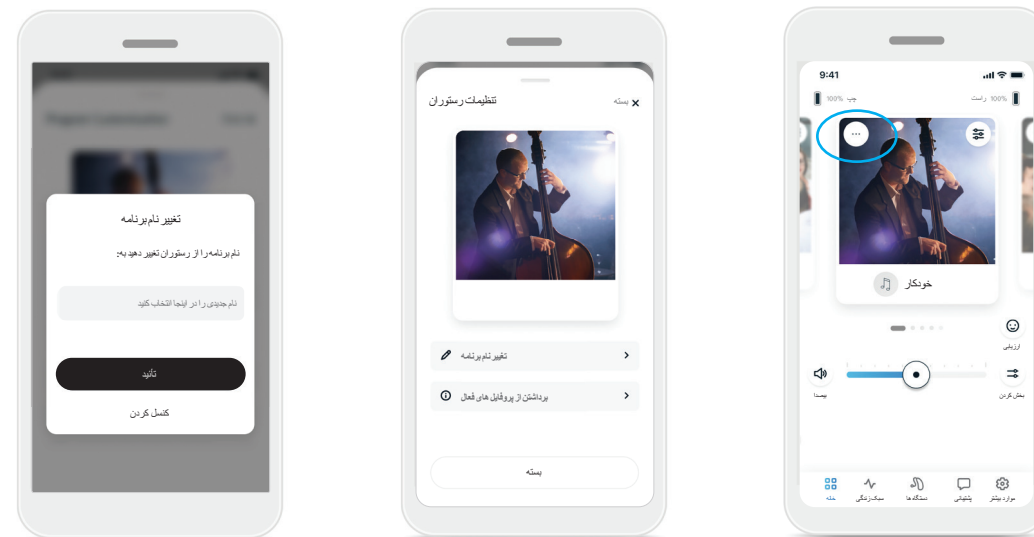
تغییر نام برنامه

نام برنامه را از رستوران تغییر دهید به:

نام جدیدی را در اینجا انتخاب کنید

تأیید

کنسل کردن

تنظیمات رستوران

بسته ✕

تغییر نام برنامه

برداشتن از پروفایل های فعال

بسته

9:41

چپ 100%

راست 100%

خودکار

ارزیابی

بی‌صدا

بخش کردن

خانه

سبک زندگی

دستگاه ها

پشتیبانی

موارد بیشتر